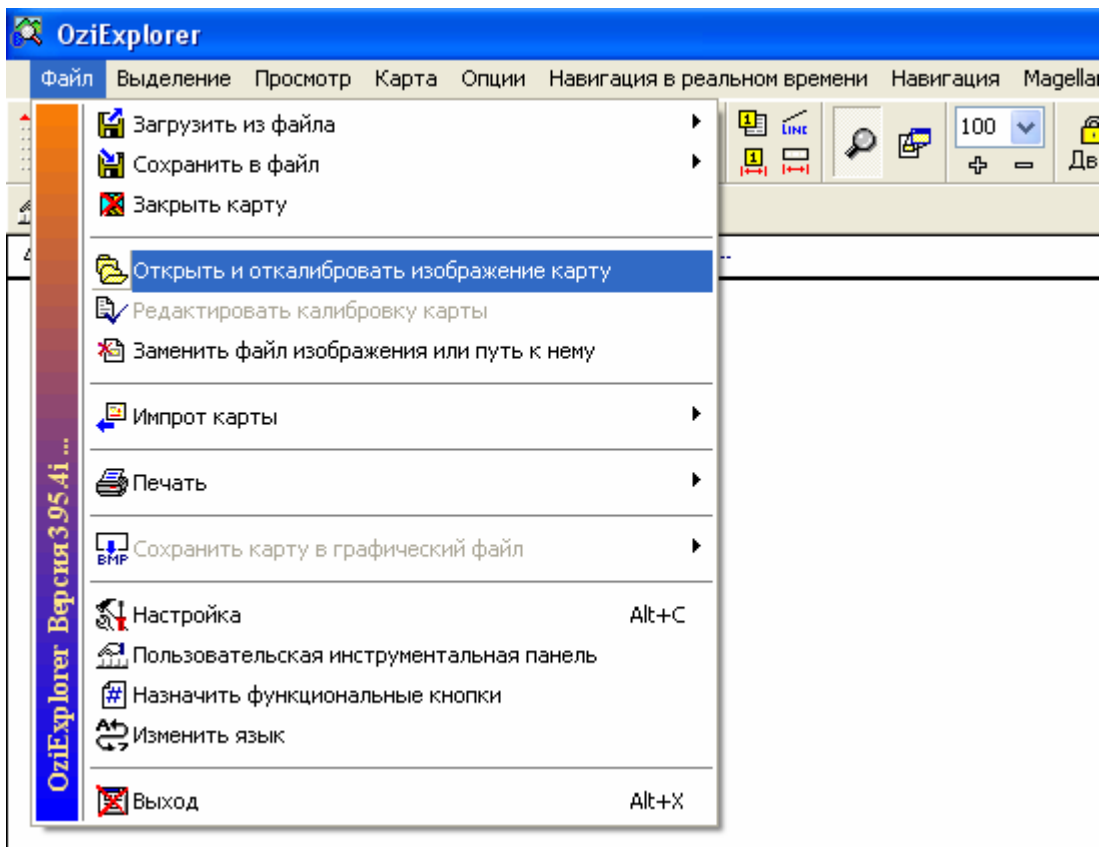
OziExplorer

Файл Выделение Просмотр Карта Опции Навигация в реальном времени Навигация Magellar

100

Дв

Загрузить из файла
Сохранить в файл
Закрыть карту

Открыть и откалибровать изображение карту
Редактировать калибровку карты
Заменить файл изображения или путь к нему

Импрот карты

Печать

Сохранить карту в графический файл

Настройка Alt+C
Пользовательская инструментальная панель
Назначить функциональные кнопки
Изменить язык

Выход Alt+X

OziExplorer Версия 3.95.4i ...